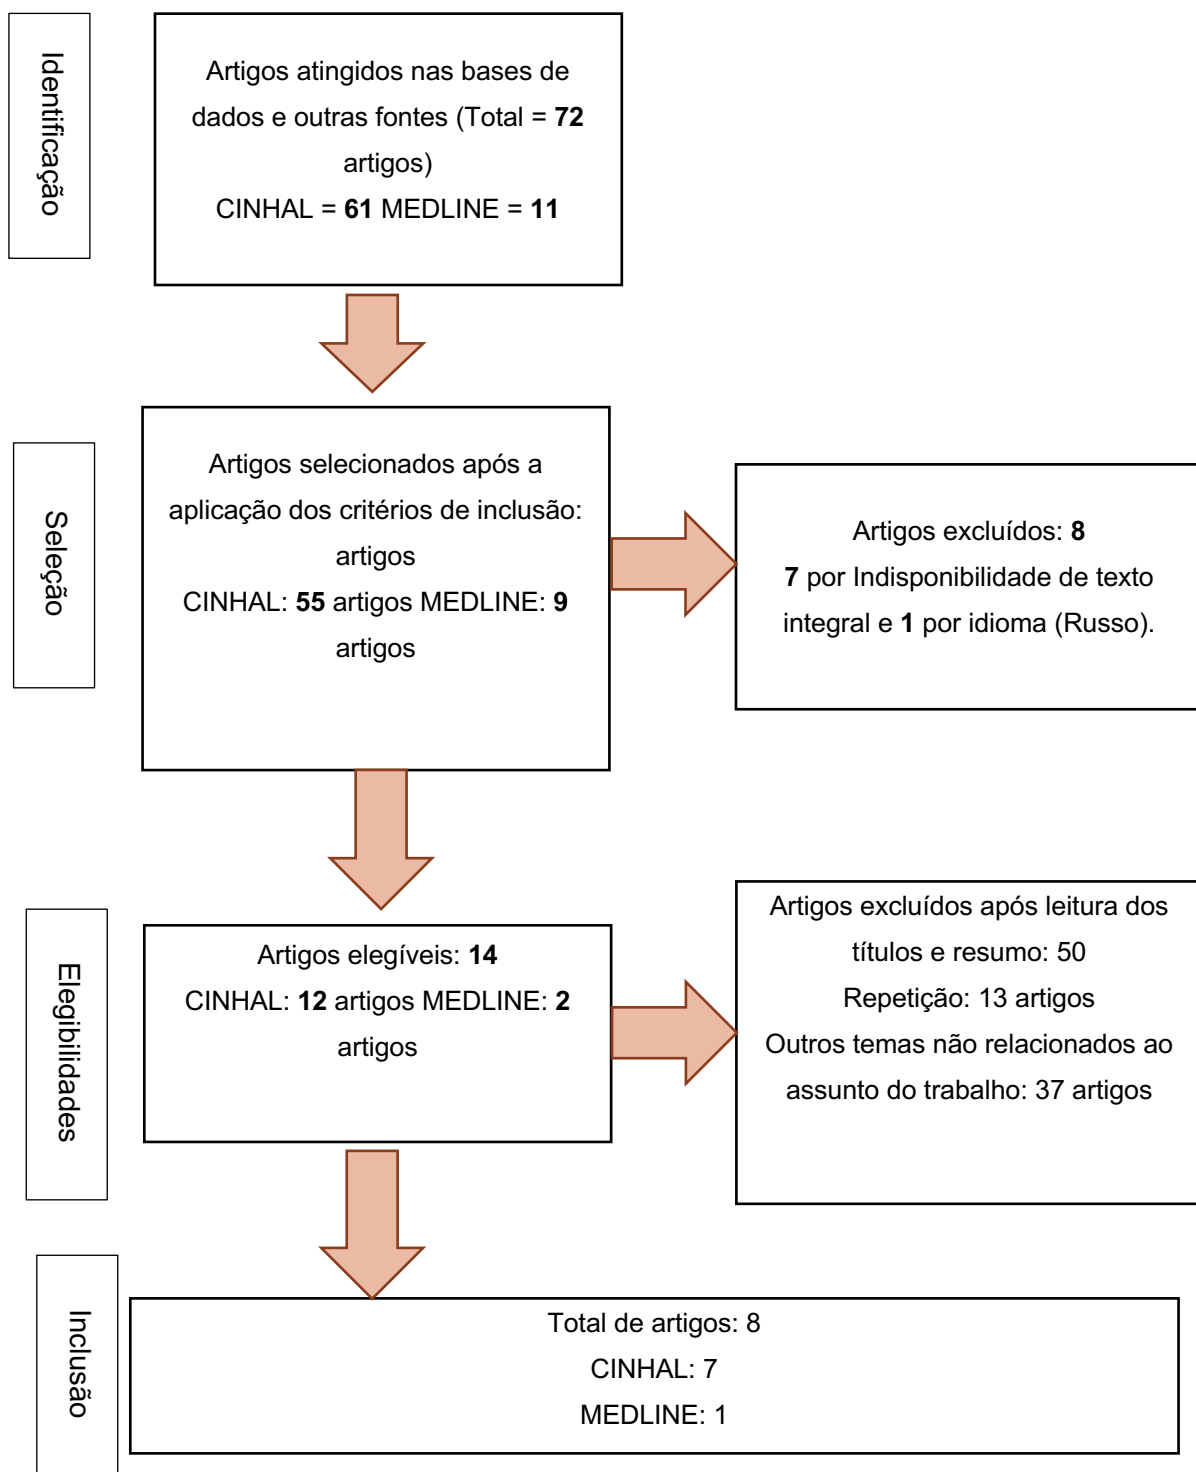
Identificação

Artigos atingidos nas bases de dados e outras fontes (Total = 72 artigos)
CINHAL = 61 MEDLINE = 11

Seleção

Artigos selecionados após a aplicação dos critérios de inclusão: artigos
CINHAL: 55 artigos MEDLINE: 9 artigos

Artigos excluídos: 8
7 por Indisponibilidade de texto integral e 1 por idioma (Russo).

Elegibilidades

Artigos elegíveis: 14
CINHAL: 12 artigos MEDLINE: 2 artigos

Artigos excluídos após leitura dos títulos e resumo: 50
Repetição: 13 artigos
Outros temas não relacionados ao assunto do trabalho: 37 artigos

Inclusão

Total de artigos: 8
CINHAL: 7
MEDLINE: 1